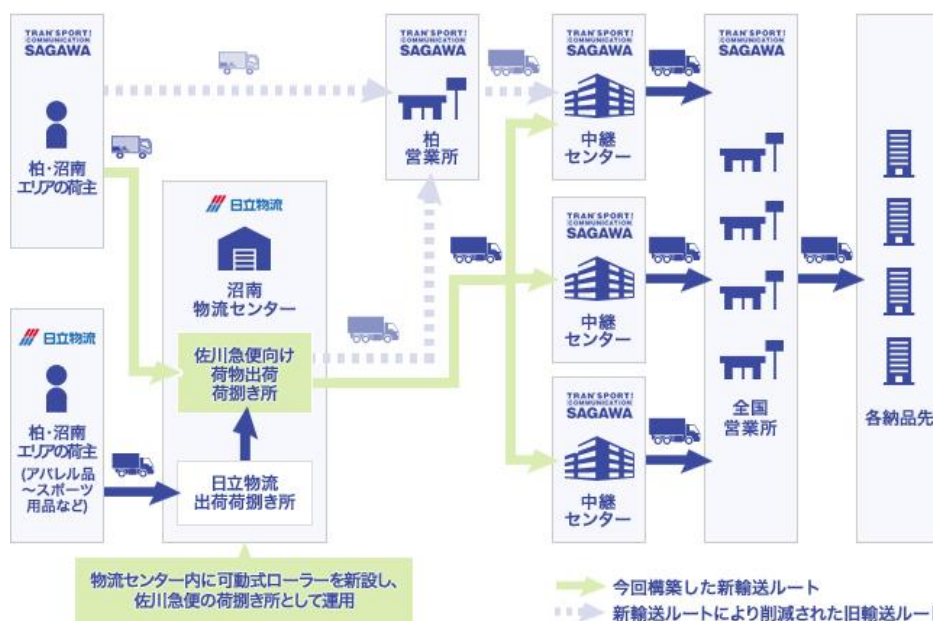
TRAN'SPORT! COMMUNICATION SAGAWA

柏・沼南エリアの荷主

日立物流

柏・沼南エリアの荷主

(アパレル品~スポーツ用品など)

日立物流

沼南物流センター

佐川急便向け荷物出荷荷捌き所

日立物流出荷荷捌き所

TRAN'SPORT! COMMUNICATION SAGAWA

柏営業所

TRAN'SPORT! COMMUNICATION SAGAWA

中継センター

TRAN'SPORT! COMMUNICATION SAGAWA

中継センター

TRAN'SPORT! COMMUNICATION SAGAWA

中継センター

TRAN'SPORT! COMMUNICATION SAGAWA

全国営業所

各納品先

物流センター内に可動式ローラーを新設し、佐川急便の荷捌き所として運用

今回構築した新輸送ルート

新輸送ルートにより削減された旧輸送ルー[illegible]